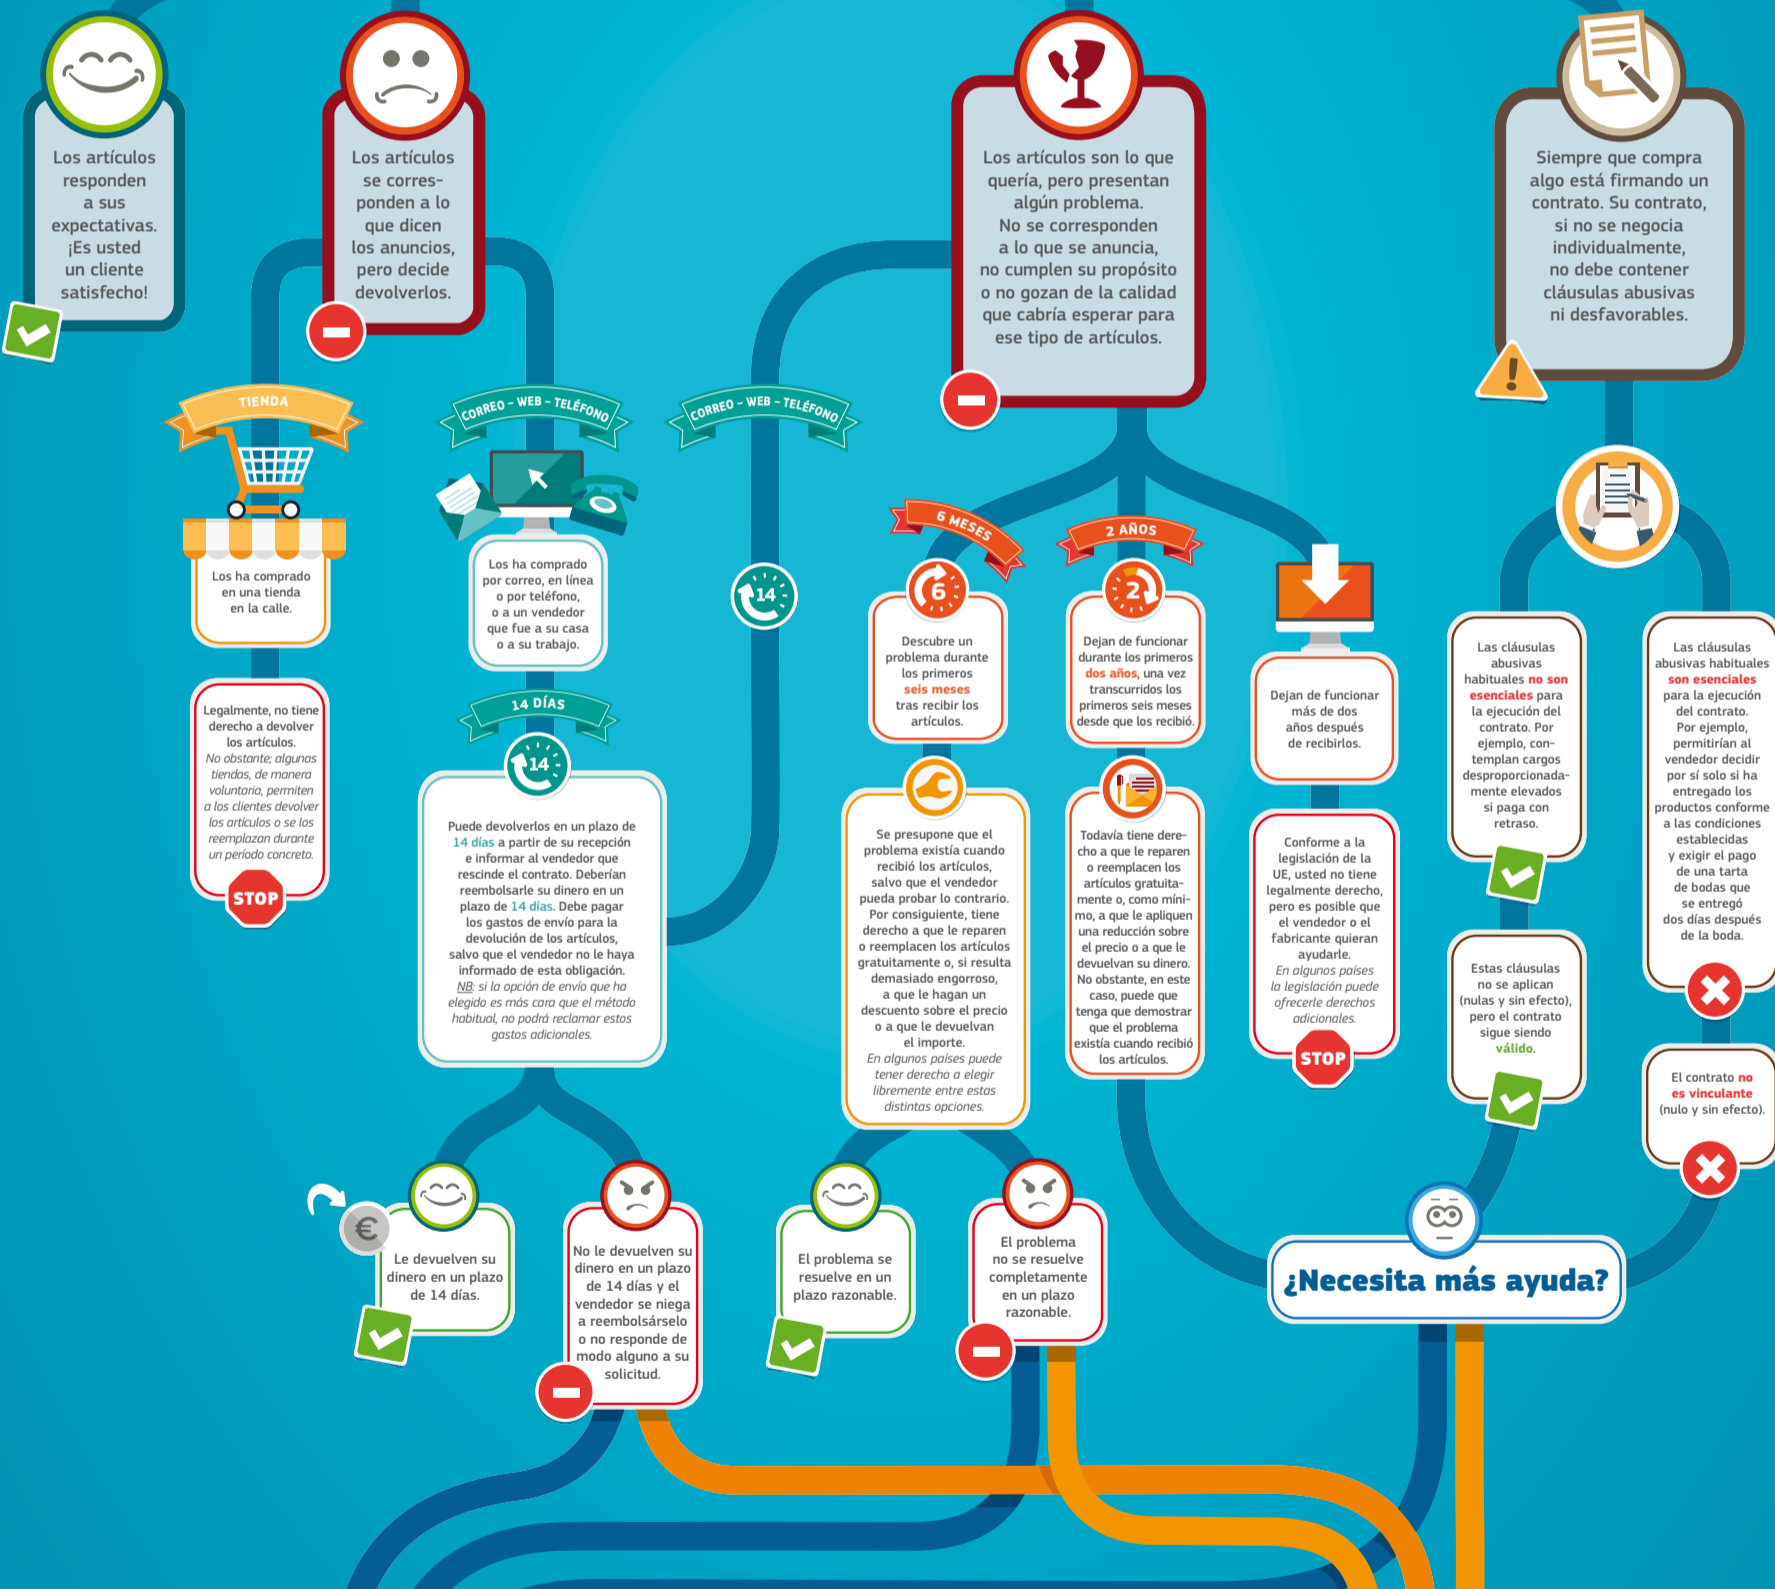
Los artículos responden a sus expectativas. ¡Es usted un cliente satisfecho!

Los artículos se corresponden a lo que dicen los anuncios, pero decide devolverlos.

Los artículos son lo que quería, pero presentan algún problema. No se corresponden a lo que se anuncia, no cumplen su propósito o no gozan de la calidad que cabría esperar para ese tipo de artículos.

Siempre que compra algo está firmando un contrato. Su contrato, si no se negocia individualmente, no debe contener cláusulas abusivas ni desfavorables.

TIENDA

Los ha comprado en una tienda en la calle.

Legalmente, no tiene derecho a devolver los artículos. No obstante, algunas tiendas, de manera voluntaria, permiten a los clientes devolver los artículos o se los reemplazan durante un período concreto.

STOP

CORREO - WEB - TELÉFONO

Los ha comprado por correo, en línea o por teléfono, o a un vendedor que fue a su casa o a su trabajo.

CORREO - WEB - TELÉFONO

14

14 DÍAS

14

Puede devolverlos en un plazo de 14 días a partir de su recepción e informar al vendedor que rescinde el contrato. Deberían reembolsarle su dinero en un plazo de 14 días. Debe pagar los gastos de envío para la devolución de los artículos, salvo que el vendedor no le haya informado de esta obligación. NB: si la opción de envío que ha elegido es más cara que el método habitual, no podrá reclamar estos gastos adicionales.

6 MESES

6

Descubre un problema durante los primeros seis meses tras recibir los artículos.

2 AÑOS

2

Dejan de funcionar durante los primeros dos años, una vez transcurridos los primeros seis meses desde que los recibió.

Dejan de funcionar más de dos años después de recibirlos.

Se presupone que el problema existía cuando recibió los artículos, salvo que el vendedor pueda probar lo contrario. Por consiguiente, tiene derecho a que le reparen o reemplacen los artículos gratuitamente o, si resulta demasiado engorroso, a que le hagan un descuento sobre el precio o a que le devuelvan el importe. En algunos países puede tener derecho a elegir libremente entre estas distintas opciones.

Todavía tiene derecho a que le reparen o reemplacen los artículos gratuitamente o, como mínimo, a que le apliquen una reducción sobre el precio o a que le devuelvan su dinero. No obstante, en este caso, puede que tenga que demostrar que el problema existía cuando recibió los artículos.

Conforme a la legislación de la UE, usted no tiene legalmente derecho, pero es posible que el vendedor o el fabricante quieran ayudarle. En algunos países la legislación puede ofrecerle derechos adicionales.

STOP

Las cláusulas abusivas habituales no son esenciales para la ejecución del contrato. Por ejemplo, contemplan cargos desproporcionadamente elevados si paga con retraso.

Estas cláusulas no se aplican (nulas y sin efecto), pero el contrato sigue siendo válido.

Las cláusulas abusivas habituales son esenciales para la ejecución del contrato. Por ejemplo, permitirían al vendedor decidir por sí solo si ha entregado los productos conforme a las condiciones establecidas y exigir el pago de una tarta de bodas que se entregó dos días después de la boda.

El contrato no es vinculante (nulo y sin efecto).

Le devuelven su dinero en un plazo de 14 días.

No le devuelven su dinero en un plazo de 14 días y el vendedor se niega a reembolsárselo o no responde de modo alguno a su solicitud.

El problema se resuelve en un plazo razonable.

El problema no se resuelve completamente en un plazo razonable.

¿Necesita más ayuda?